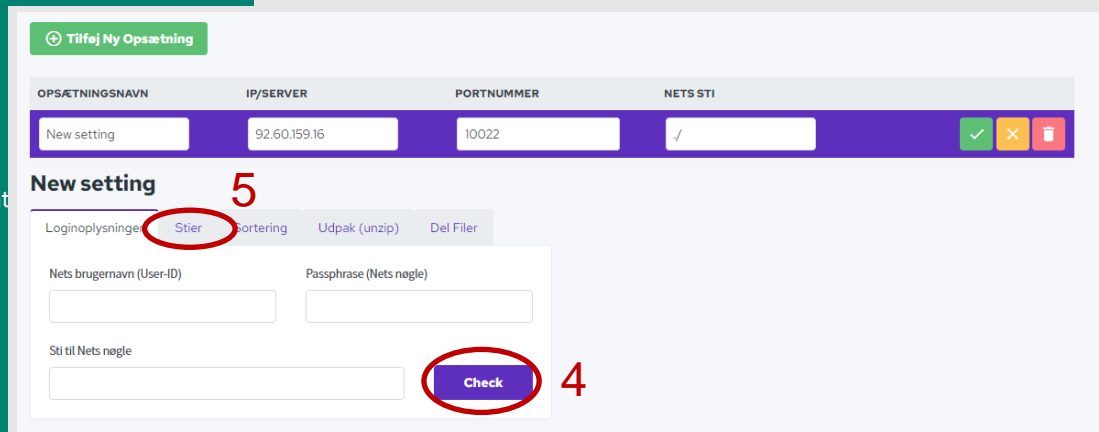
Tilføj Ny Opsætning

| OPSÆTNINGSNAVN | IP/SERVER | PORTNUMMER | NETS STI |
|---|---|---|---|
| New setting | 92.60.159.16 | 10022 | ./ |

New setting

5

Loginoplysninger Stier Sortering Udpak (unzip) Del Filer

Nets brugernavn (User-ID)

Passphrase (Nets nøgle)

Sti til Nets nøgle

Check

4